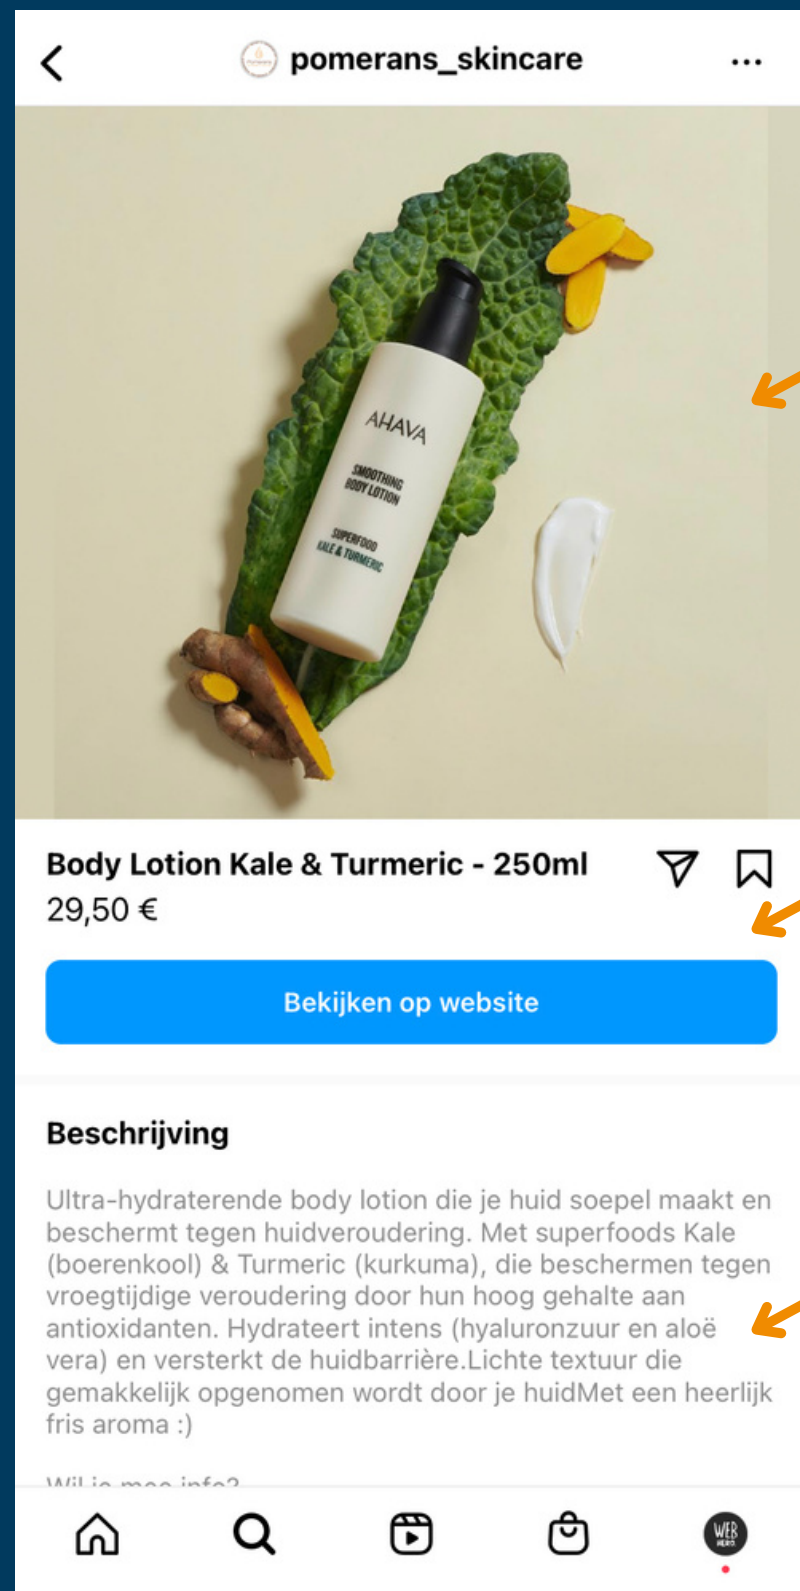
pomerans_skincare

AHAVA
SMOOTHING BODY LOTION
SUPERFOOD KALE & TURMERIC

Body Lotion Kale & Turmeric - 250ml
29,50 €

Bekijken op website

Beschrijving

Ultra-hydraterende body lotion die je huid soepel maakt en beschermt tegen huidveroudering. Met superfoods Kale (boerenkool) & Turmeric (kurkuma), die beschermen tegen vroegtijdige veroudering door hun hoog gehalte aan antioxidanten. Hydrateert intens (hyaluronzuur en aloë vera) en versterkt de huidbarrière.Lichte textuur die gemakkelijk opgenomen wordt door je huidMet een heerlijk fris aroma :)

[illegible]